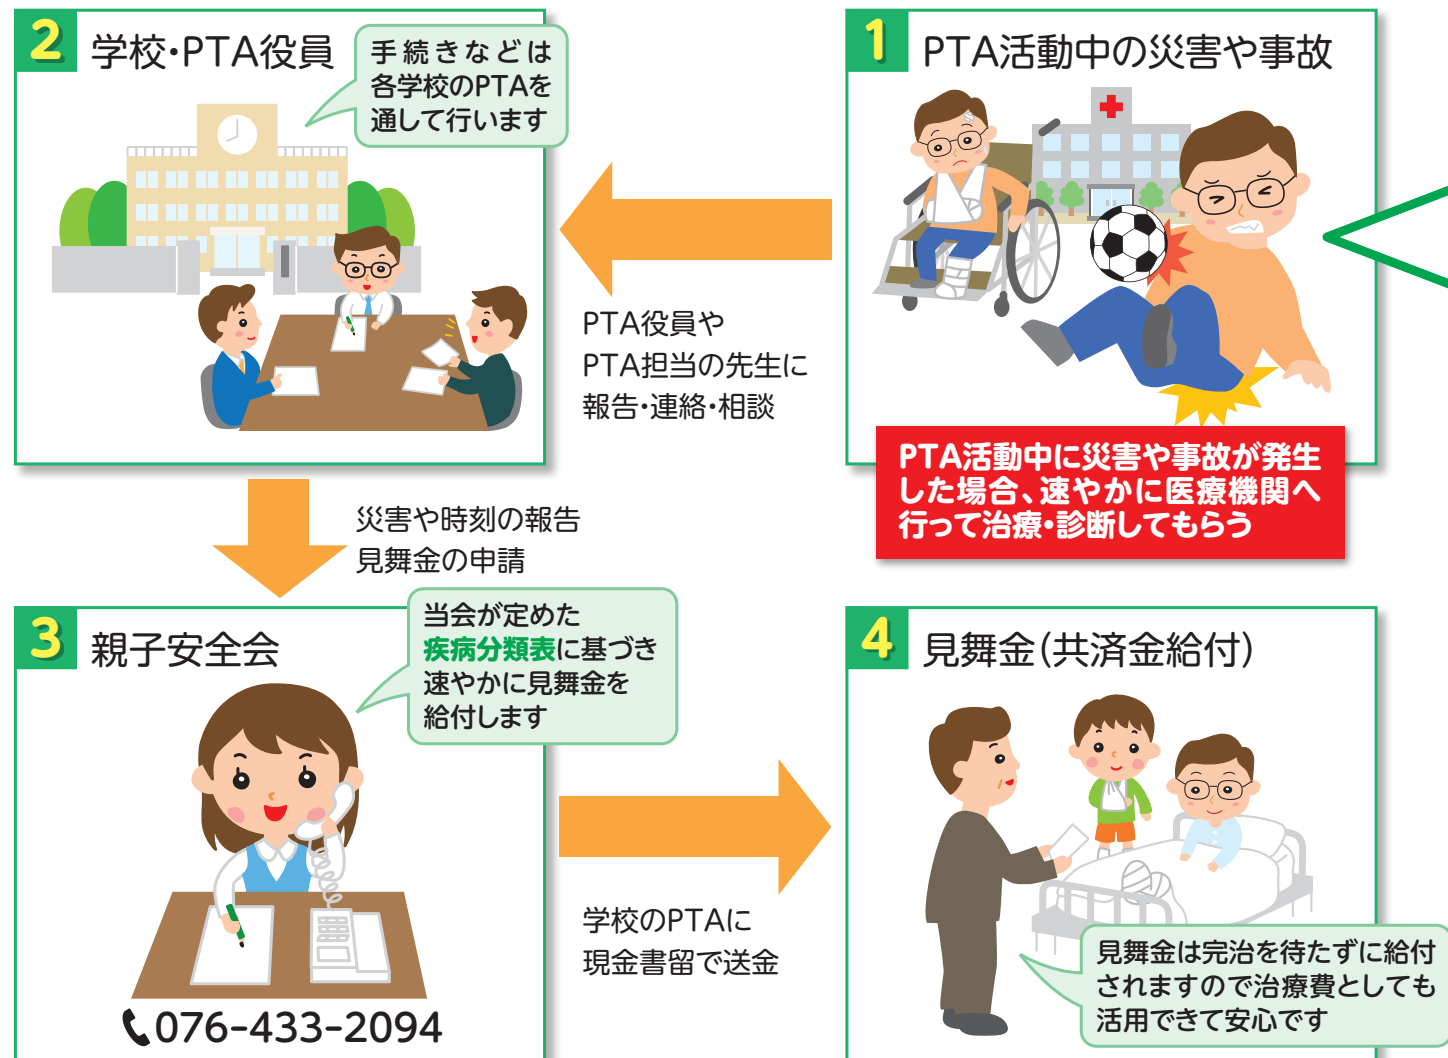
1 PTA活動中の災害や事故

PTA活動中に災害や事故が発生した場合、速やかに医療機関へ行って治療・診断してもらう

PTA役員やPTA担当の先生に報告・連絡・相談

2 学校・PTA役員

手続きなどは各学校のPTAを通して行います

災害や時刻の報告
見舞金の申請

3 親子安全会

当会が定めた疾病分類表に基づき速やかに見舞金を給付します

076-433-2094

学校のPTAに現金書留で送金

4 見舞金(共済金給付)

見舞金は完治を待たずに給付されますので治療費としても活用できて安心です